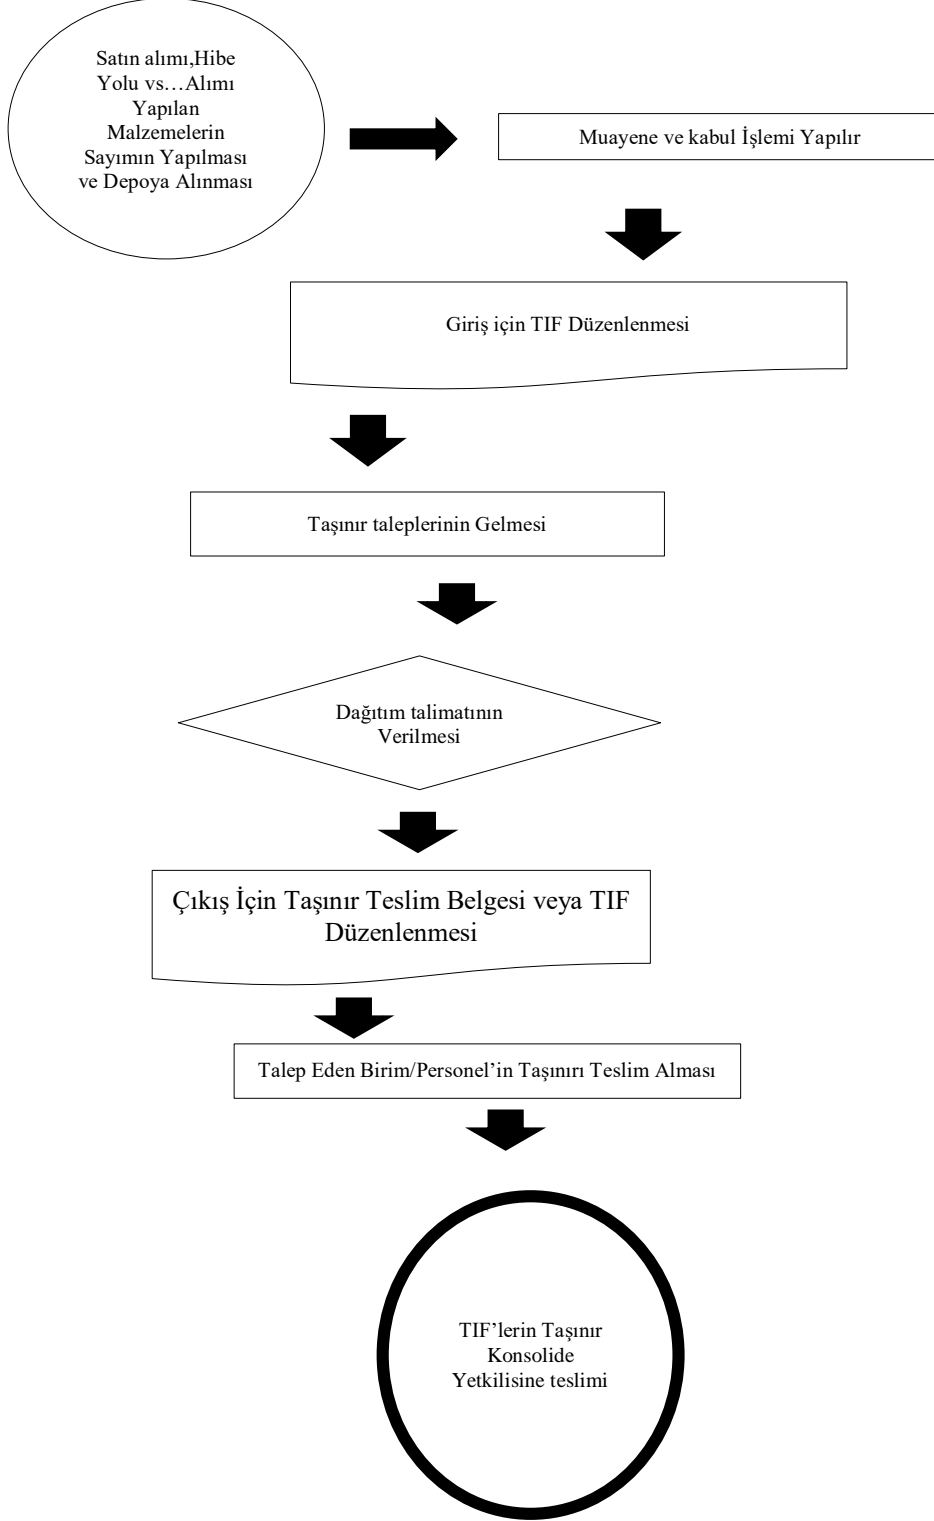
Satın alımı,Hibe Yolu vs…Alımı Yapılan Malzemelerin Sayımın Yapılması ve Depoya Alınması

Muayene ve kabul İşlemi Yapılır

Giriş için TIF Düzenlenmesi

Taşınır taleplerinin Gelmesi

Dağıtım talimatının Verilmesi

Çıkış İçin Taşınır Teslim Belgesi veya TIF Düzenlenmesi

Talep Eden Birim/Personel'in Taşınırı Teslim Alması

TIF'lerin Taşınır Konsolide Yetkilisine teslimi